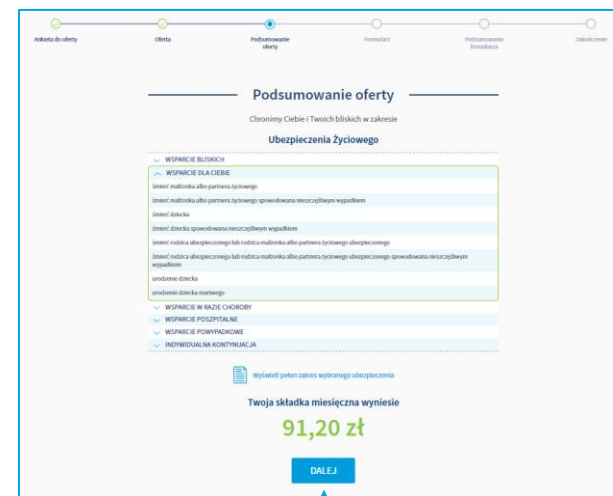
Ankieta do oferty
Oferta
Podsumowanie oferty
Formularz
Podsumowanie formularza
Zakończenie

Podsumowanie oferty

Chronimy Ciebie i Twoich bliskich w zakresie

Ubezpieczenia Życiowego

WSPARCIE BLISKICH
WSPARCIE DLA CIEBIE
śmierć małżonka albo partnera życiowego
śmierć małżonka albo partnera życiowego spowodowana nieszczęśliwym wypadkiem
śmierć dziecka
śmierć dziecka spowodowana nieszczęśliwym wypadkiem
śmierć rodzica ubezpieczonego lub rodzica małżonka albo partnera życiowego ubezpieczonego
śmierć rodzica ubezpieczonego lub rodzica małżonka albo partnera życiowego ubezpieczonego spowodowana nieszczęśliwym wypadkiem
urodzenie dziecka
urodzenie dziecka martwego
WSPARCIE W RAZIE CHOROBY
WSPARCIE POSZPITALNE
WSPARCIE POWYPADKOWE
INDYWIDUALNA KONTYNUACJA

Wyświetl pełen zakres wybranego ubezpieczenia

Twoja składka miesięczna wyniesie

91,20 zł

DALEJ